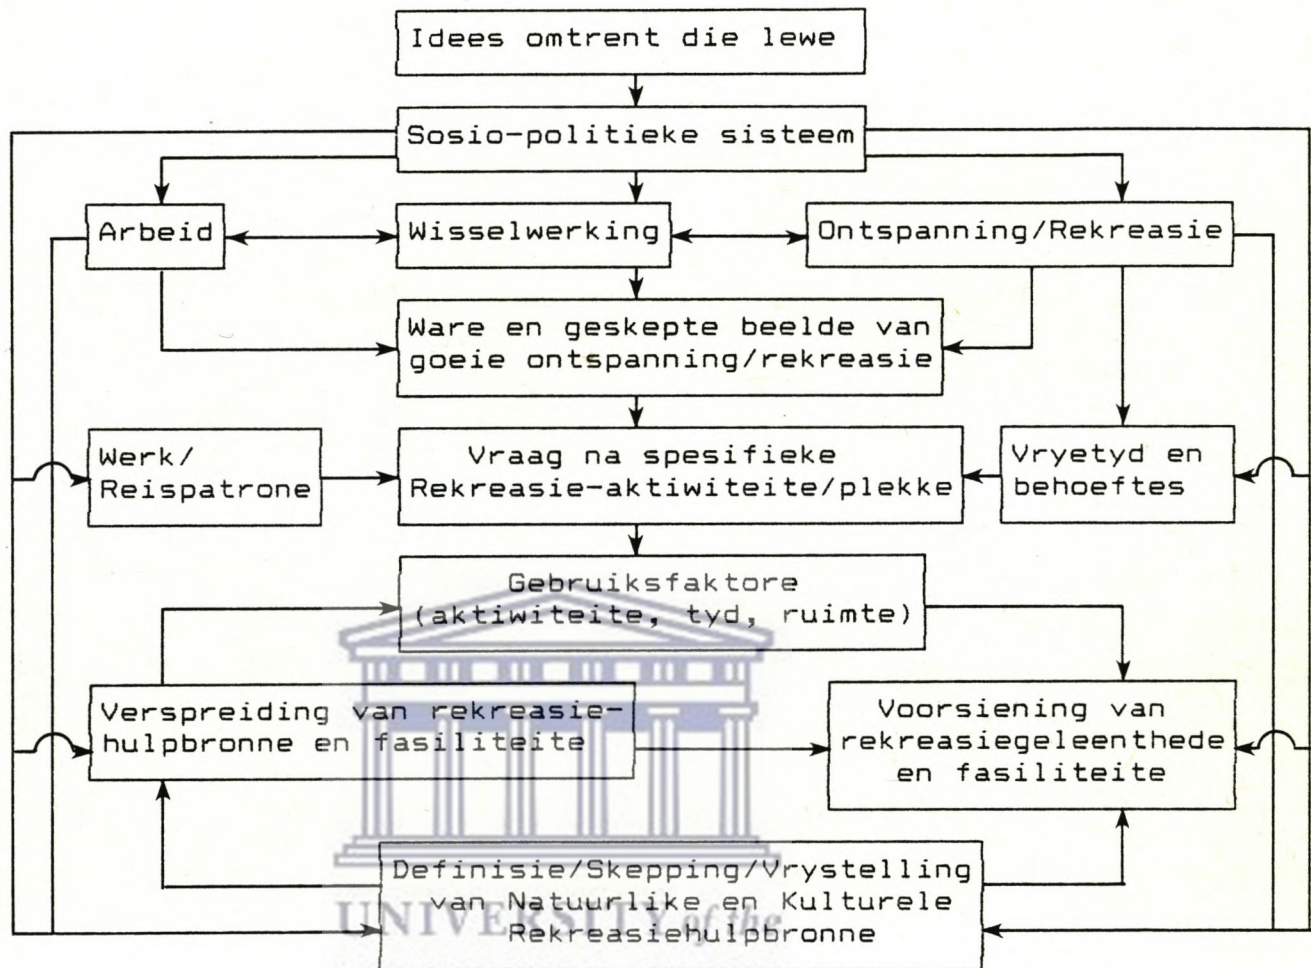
Idees omtrent die lewe

Sosio-politieke sisteem

Arbeid

Wisselwerking

Ontspanning/Rekreasie

Ware en geskepte beelde van goeie ontspanning/rekreasie

Werk/ Reispatrone

Vraag na spesifieke Rekreasie-aktiwiteite/plekke

Vryetyd en behoeftes

Gebruiksfaktore (aktiwiteite, tyd, ruimte)

Verspreiding van rekreasiehulpbronne en fasiliteite

Voorsiening van rekreasiegeleenthede en fasiliteite

Definisie/Skepping/Vrystelling van Natuurlike en Kulturele Rekreasiehulpbronne

UNIVERSITY of the